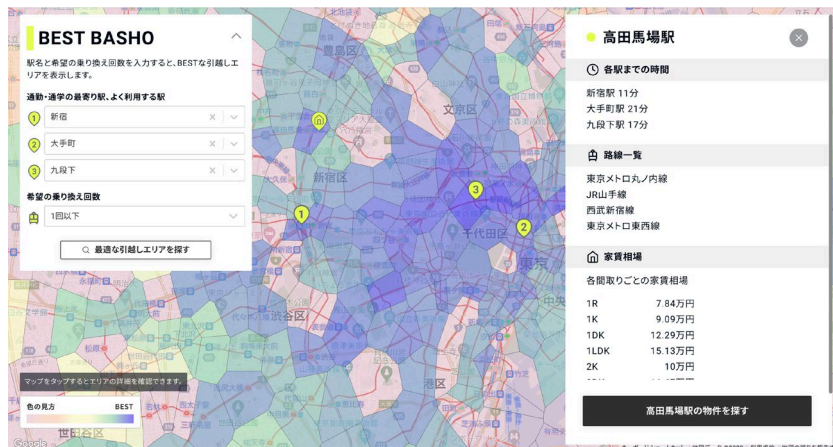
BEST BASHO

駅名と希望の乗り換え回数を入力すると、BESTな引越しエリアを表示します。

通勤・通学の最寄り駅、よく利用する駅

1 新宿

2 大手町

3 九段下

希望の乗り換え回数

1回以下

最適な引越しエリアを探す

マップをタップするとエリアの詳細を確認できます。

色の見方 BEST

Google

豊島区
新宿区
千代田区
渋谷区
港区
世田谷区
東京
中央

高田馬場駅

各駅までの時間

新宿駅 11分
大手町駅 21分
九段下駅 17分

路線一覧

東京メトロ丸ノ内線
JR山手線
西武新宿線
東京メトロ東西線

家賃相場

各間取りごとの家賃相場

| | |
|---|---|
| 1R | 7.84万円 |
| 1K | 9.09万円 |
| 1DK | 12.29万円 |
| 1LDK | 15.13万円 |
| 2K | 10万円 |

高田馬場駅の物件を探す